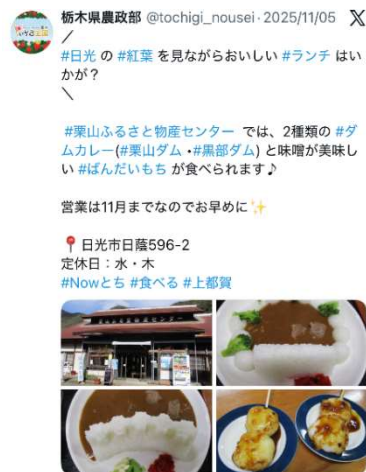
栃木県農政部 @tochigi_nousei · 2025/11/05

／
#日光 の #紅葉 を見ながらおいしい #ランチ はいかが？
＼

#栗山ふるさと物産センター では、2種類の #ダムカレー(#栗山ダム・#黒部ダム) と味噌が美味しい #ばんだいもち が食べられます♪

営業は11月までなのでお早めに

日光市日蔭596-2
定休日：水・木
#Nowとち #食べる #上都賀